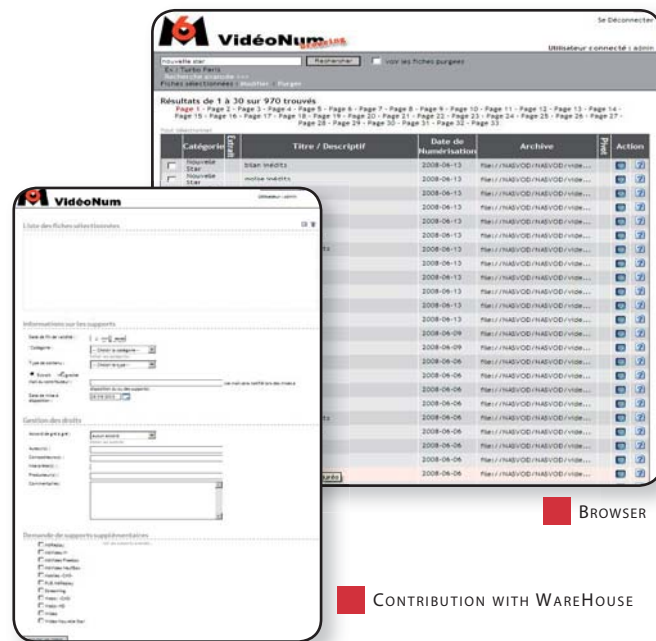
Se Déconnecter

VidéoNum

Utilisateur connecté : admin

Nouvelle star

Rechercher

voir les fiches purgées

Ex : Turbo Paris

Recherche avancée >>>

Fiches sélectionnées : Modifier Purger

Résultats de 1 à 30 sur 970 trouvés

Page 1 - Page 2 - Page 3 - Page 4 - Page 5 - Page 6 - Page 7 - Page 8 - Page 9 - Page 10 - Page 11 - Page 12 - Page 13 - Page 14 - Page 15 - Page 16 - Page 17 - Page 18 - Page 19 - Page 20 - Page 21 - Page 22 - Page 23 - Page 24 - Page 25 - Page 26 - Page 27 - Page 28 - Page 29 - Page 30 - Page 31 - Page 32 - Page 33

Tout sélectionner

| | Catégorie | Extrait | Titre / Descriptif | Date de Numérisation | Archive | Privé | Action |
|---|---|---|---|---|---|---|---|
| | Nouvelle Star | | bilan inédits | 2008-06-13 | file://NASVOD/NASVOD/vide... | | |
| | Nouvelle Star | | moise inédits | 2008-06-13 | file://NASVOD/NASVOD/vide... | | |
| | | | | 2008-06-13 | file://NASVOD/NASVOD/vide... | | |
| | | | | 2008-06-13 | file://NASVOD/NASVOD/vide... | | |
| | | | | 2008-06-13 | file://NASVOD/NASVOD/vide... | | |
| | | | | 2008-06-13 | file://NASVOD/NASVOD/vide... | | |
| | | | | 2008-06-13 | file://NASVOD/NASVOD/vide... | | |
| | | | | 2008-06-13 | file://NASVOD/NASVOD/vide... | | |
| | | | | 2008-06-13 | file://NASVOD/NASVOD/vide... | | |
| | | | | 2008-06-13 | file://NASVOD/NASVOD/vide... | | |
| | | | | 2008-06-13 | file://NASVOD/NASVOD/vide... | | |
| | | | | 2008-06-13 | file://NASVOD/NASVOD/vide... | | |
| | | | | 2008-06-09 | file://NASVOD/NASVOD/vide... | | |
| | | | | 2008-06-09 | file://NASVOD/NASVOD/vide... | | |
| | | | | 2008-06-06 | file://NASVOD/NASVOD/vide... | | |
| | | | | 2008-06-06 | file://NASVOD/NASVOD/vide... | | |
| | | | | 2008-06-06 | file://NASVOD/NASVOD/vide... | | |
| | | | | 2008-06-06 | file://NASVOD/NASVOD/vide... | | |
| | | | | 2008-06-06 | file://NASVOD/NASVOD/vide... | | |
| | | | | 2008-06-06 | file://NASVOD/NASVOD/vide... | | |
| | | | | 2008-06-06 | file://NASVOD/NASVOD/vide... | | |
| | | | | 2008-06-06 | file://NASVOD/NASVOD/vide... | | |
| | | | | 2008-06-06 | file://NASVOD/NASVOD/vide... | | |

VidéoNum

Utilisateur : admin

Liste des fiches sélectionnées

Informations sur les supports

Date de fin de validité :

Catégorie : -- Choisir la catégorie --

Type de contenu : -- Choisir le type --

Extrait Intégrale

Nom du contributeur :

Date de mise à disposition : 03-09-2010

Gestion des droits

Accord de gré à gré : aucun accord

Auteur(s) :

Compositeur(s) :

Interprète(s) :

Producteur(s) :

Commentaires :

Demande de supports supplémentaires

M6Replay
M6Web TV
M6Video FreeBox
M6Video NeufBox
M6Video CWS
PUB M6Replay
Streaming
Video CWS
Video HD
Video
Video Nouvelle Star

BROWSER

CONTRIBUTION WITH WAREHOUSE